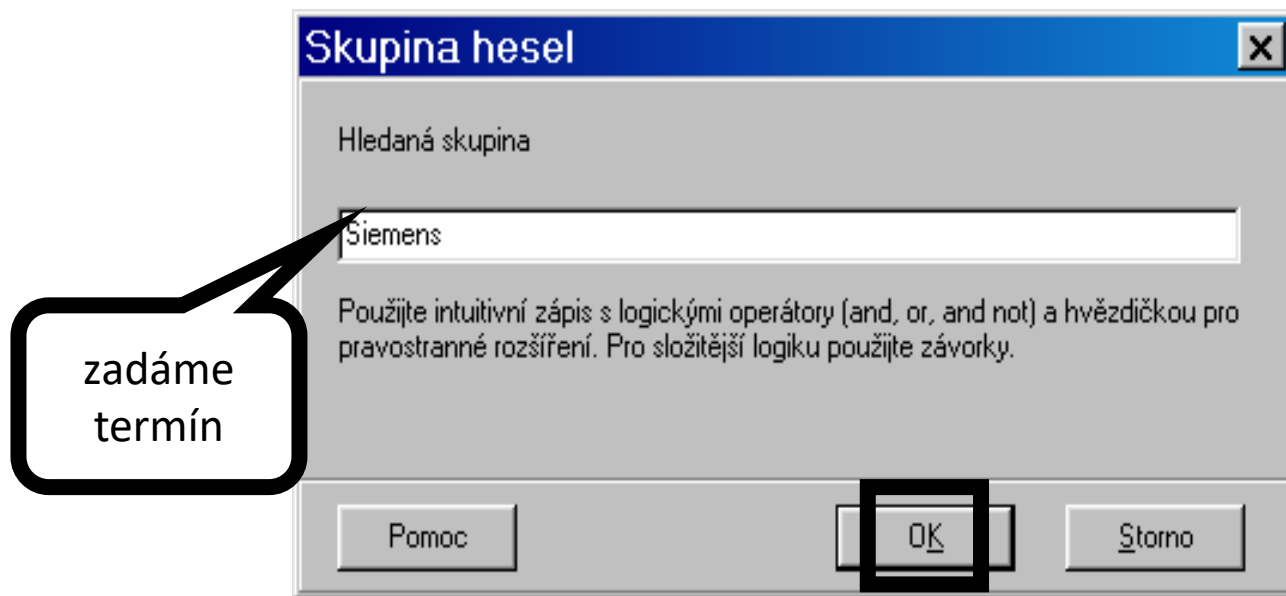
Skupina hesel

Hledaná skupina

Siemens

Použijte intuitivní zápis s logickými operátory (and, or, and not) a hvězdičkou pro pravostranné rozšíření. Pro složitější logiku použijte závorky.

zadáme termín

Pomoc

OK

Storno